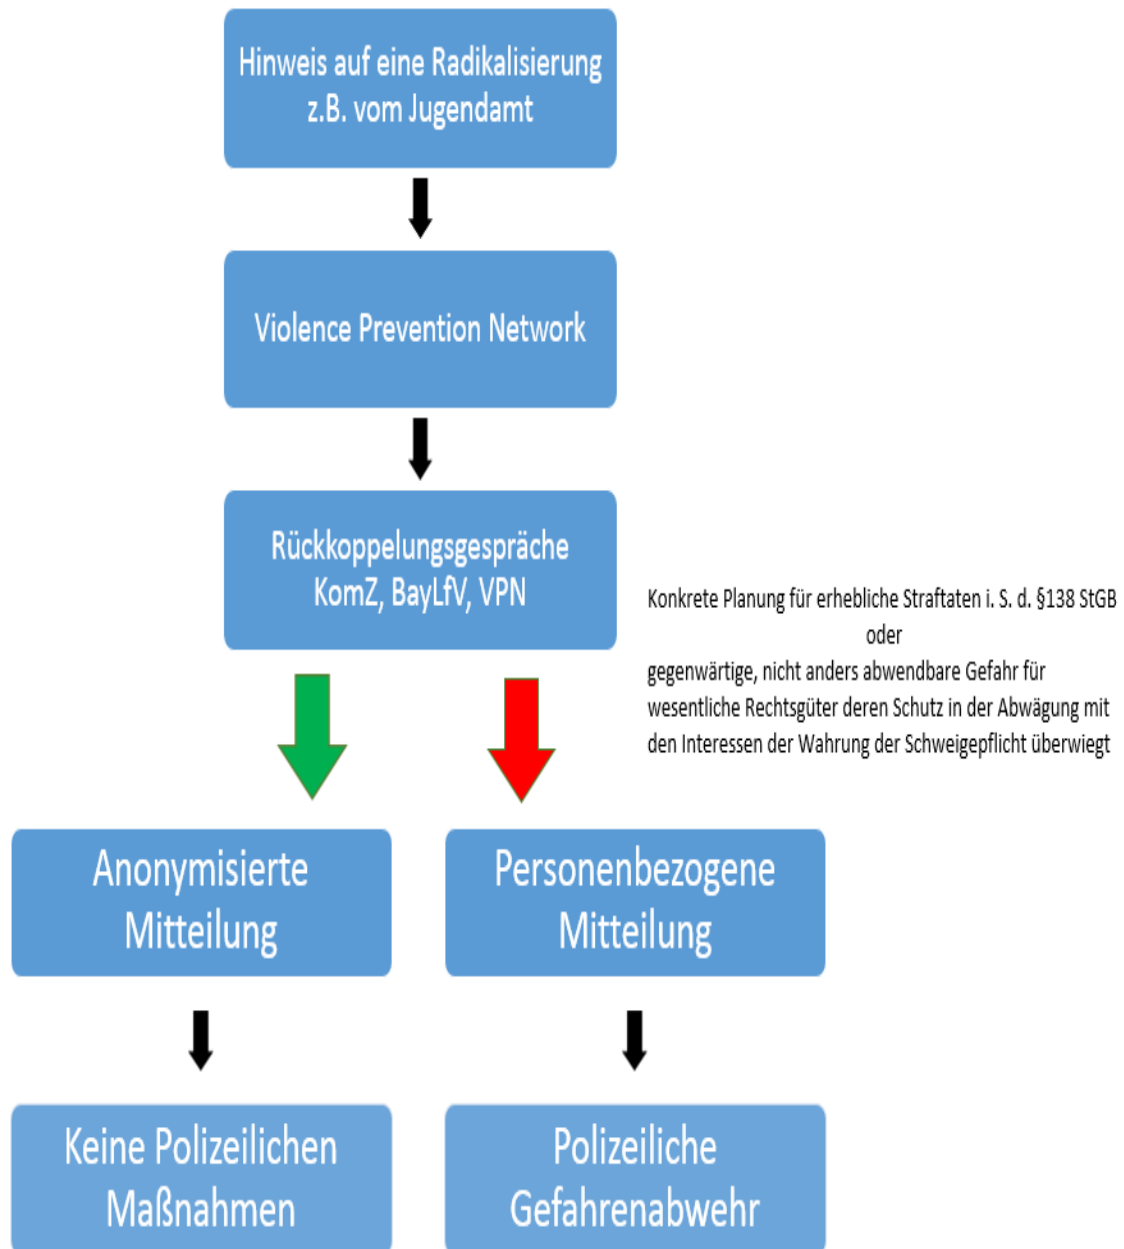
Hinweis auf eine Radikalisierung z.B. vom Jugendamt

Violence Prevention Network

Rückkoppelungsgespräche KomZ, BayLfV, VPN

Konkrete Planung für erhebliche Straftaten i. S. d. §138 StGB
oder
gegenwärtige, nicht anders abwendbare Gefahr für wesentliche Rechtsgüter deren Schutz in der Abwägung mit den Interessen der Wahrung der Schweigepflicht überwiegt

Anonymisierte Mitteilung

Personenbezogene Mitteilung

Keine Polizeilichen Maßnahmen

Polizeiliche Gefahrenabwehr